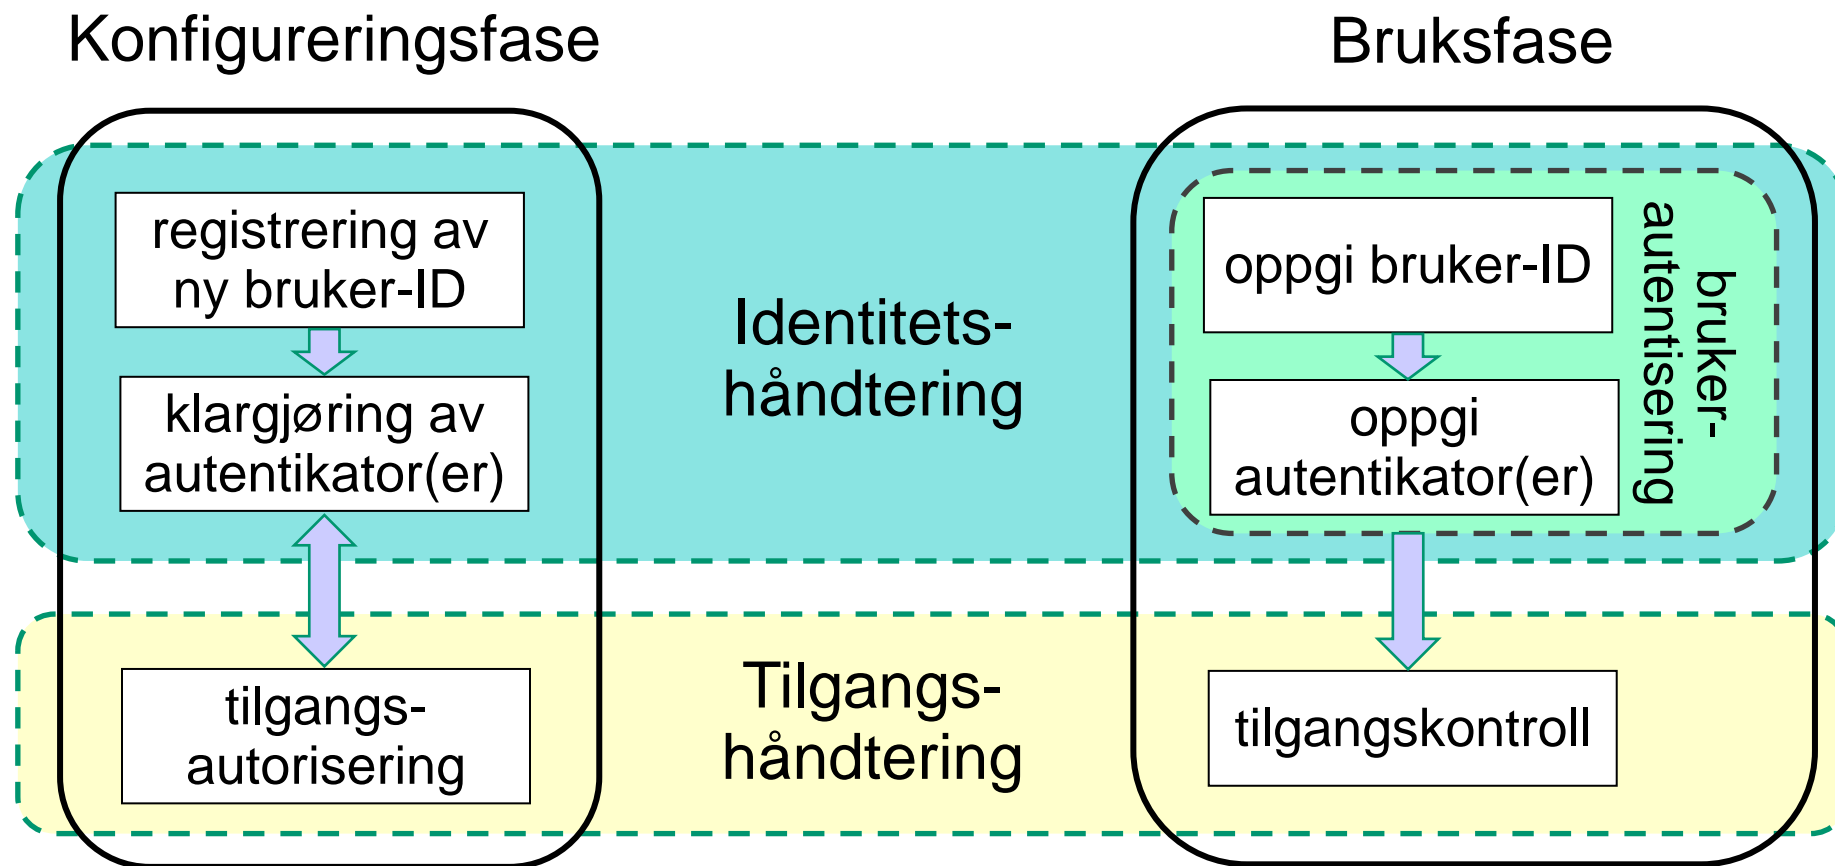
Konfigureringsfase

Bruksfase

registrering av ny bruker-ID

klargjøring av autentikator(er)

tilgangs-autorisering

Identitets-håndtering

Tilgangs-håndtering

oppgi bruker-ID

oppgi autentikator(er)

bruker-autentisering

tilgangskontroll